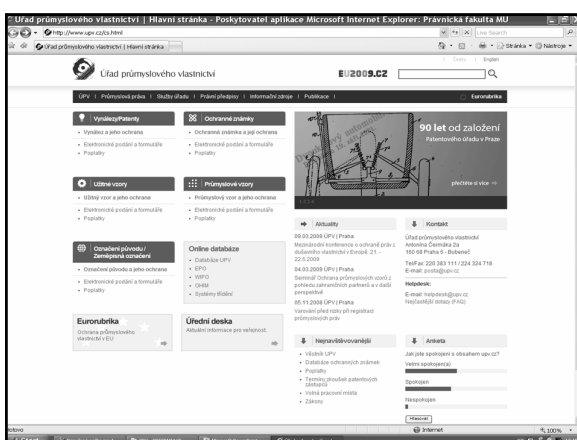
Úřad průmyslového vlastnictví | Hlavní stránka - Poskytovatel aplikace Microsoft Internet Explorer: Právnická fakulta MU

http://www.upv.cz/cs.html

Live Search

Úřad průmyslového vlastnictví | Hlavní stránka

Stránka · Nástroje ·

Česky | English

Úřad průmyslového vlastnictví

EU2009.CZ

ÚPV | Průmyslová práva | Služby úřadu | Právní předpisy | Informační zdroje | Publikace | Eurorubrika

Vynálezy/Patenty
• Vynález a jeho ochrana
• Elektronické podání a formuláře
• Poplatky

Ochranné známky
• Ochranná známka a její ochrana
• Elektronické podání a formuláře
• Poplatky

90 let od založení
Patentového úřadu v Praze

přečtěte si více

Užitné vzory
• Užitný vzor a jeho ochrana
• Elektronické podání a formuláře
• Poplatky

Průmyslové vzory
• Průmyslový vzor a jeho ochrana
• Elektronické podání a formuláře
• Poplatky

Aktuality
09.03.2009 ÚPV | Praha
Mezinárodní konference o ochraně práv z duševního vlastnictví v Evropě: 21. - 22.5.2009
04.03.2009 ÚPV | Praha
Seminář Ochrana průmyslových vzorů z pohledu zahraničních partnerů a další perspektivě
05.11.2008 ÚPV | Praha
Varování před riziky při registraci průmyslových práv

Kontakt
Úřad průmyslového vlastnictví
Antonína Čermáka 2a
160 68 Praha 6 - Bubeneč
Tel/Fax: 220 383 111 / 324 724 718
E-mail: posta@upv.cz
Helpdesk:
E-mail: helpdesk@upv.cz
Nejčastější dotazy (FAQ)

Označení původu / Zeměpisná označení
• Označení původu a jeho ochrana
• Elektronické podání a formuláře
• Poplatky

Online databáze
• Databáze ÚPV
• EPO
• WIPO
• OHIM
• Systémy třídění

Eurorubrika
Ochrana průmyslového vlastnictví v EU

Úřední deska
Aktuální informace pro veřejnost.

Nejnavštěvovanější
• Věstník ÚPV
• Databáze ochranných známek
• Poplatky
• Seznam zástupců patentových zástupců
• Volná pracovní místa
• Zákony

Anketa
Jak jste spokojeni s obsahem upv.cz?
Velmi spokojen(a)
Spokojen
Nespokojen
Hlasovat

Hotovo
Internet
100%